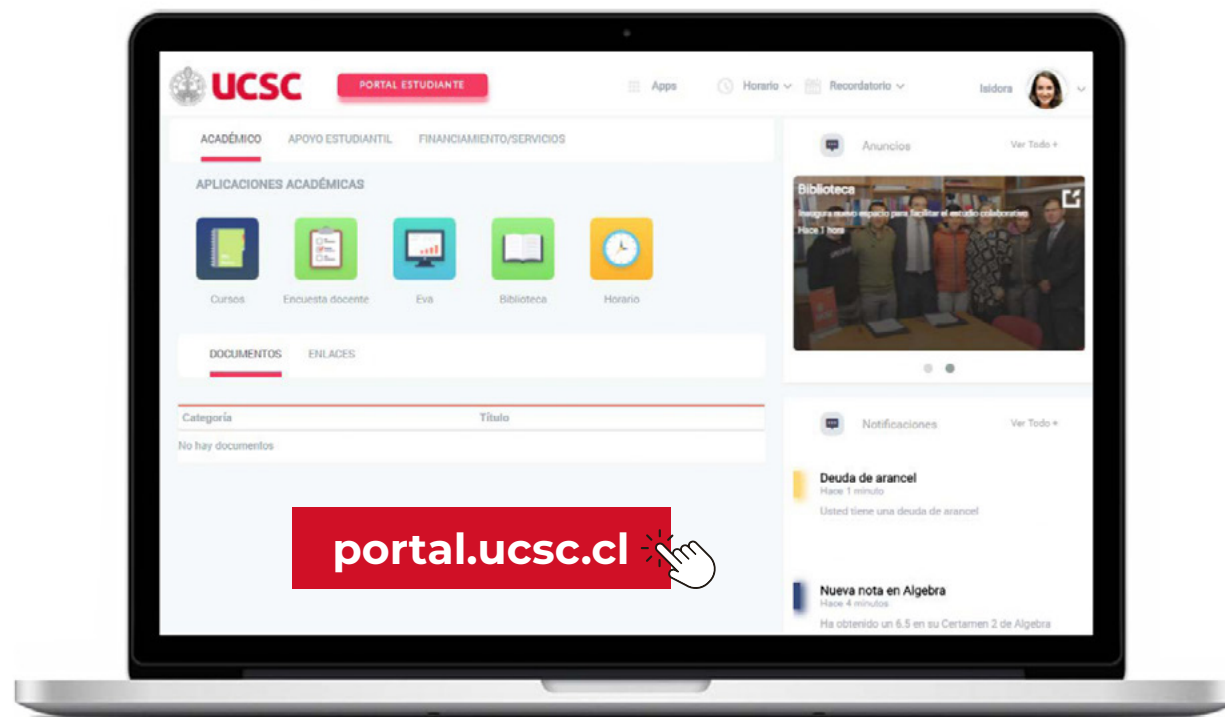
UCSC
PORTAL ESTUDIANTE
Apps
Horario
Recordatorio
Isidora

ACADÉMICO
APOYO ESTUDIANTIL
FINANCIAMIENTO/SERVICIOS

APLICACIONES ACADÉMICAS

Cursos
Encuesta docente
Eva
Biblioteca
Horario

DOCUMENTOS
ENLACES

| Categoría | Título |
|---|---|
| No hay documentos | |

portal.ucsc.cl

Anuncios
Ver Todo +

Biblioteca
Inaugura nuevo espacio para facilitar el estudio colaborativo
Hace 1 hora

Notificaciones
Ver Todo +

Deuda de arancel
Hace 1 minuto
Usted tiene una deuda de arancel

Nueva nota en Algebra
Hace 4 minutos
Ha obtenido un 6.5 en su Certamen 2 de Algebra